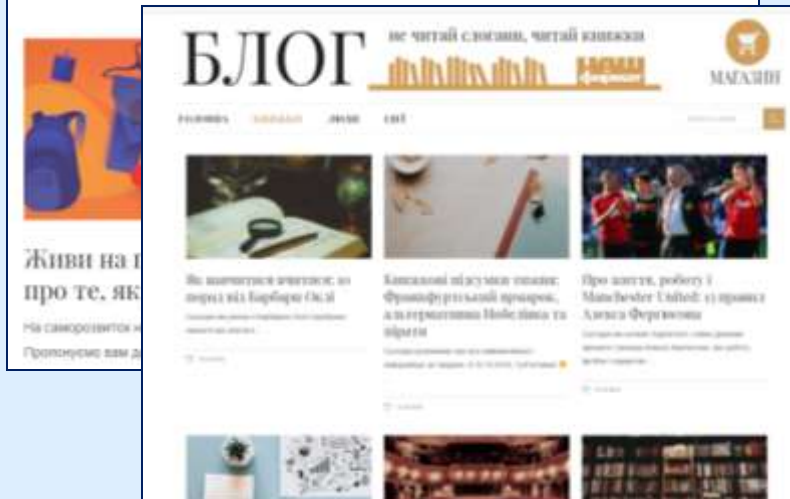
Живи на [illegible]
про те, як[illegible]

На саморозвиток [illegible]
Пропонуємо вам д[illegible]

БЛОГ

не читай слогани, читай книжки

МАГАЗИН

ГОЛОВНА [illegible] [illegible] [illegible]

Як навчитися вчитися: 10 порад від Барбари Оклі

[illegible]

Книжкові підсумки тижня: Франкфуртський ярмарок, альтернативна Нобелівка та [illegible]

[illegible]

Про життя, роботу і Manchester United: 15 правил Алекса Фергюсона

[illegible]